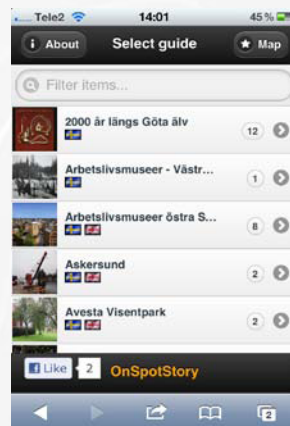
Tele2 14:01 45 %

About Select guide Map

Filter items...

2000 år längs Göta älv 12

Arbetslivsmuseer - Västr... 1

Arbetslivsmuseer östra S... 8

Askersund 2

Avesta Visentpark 2

Like 2 OnSpotStory